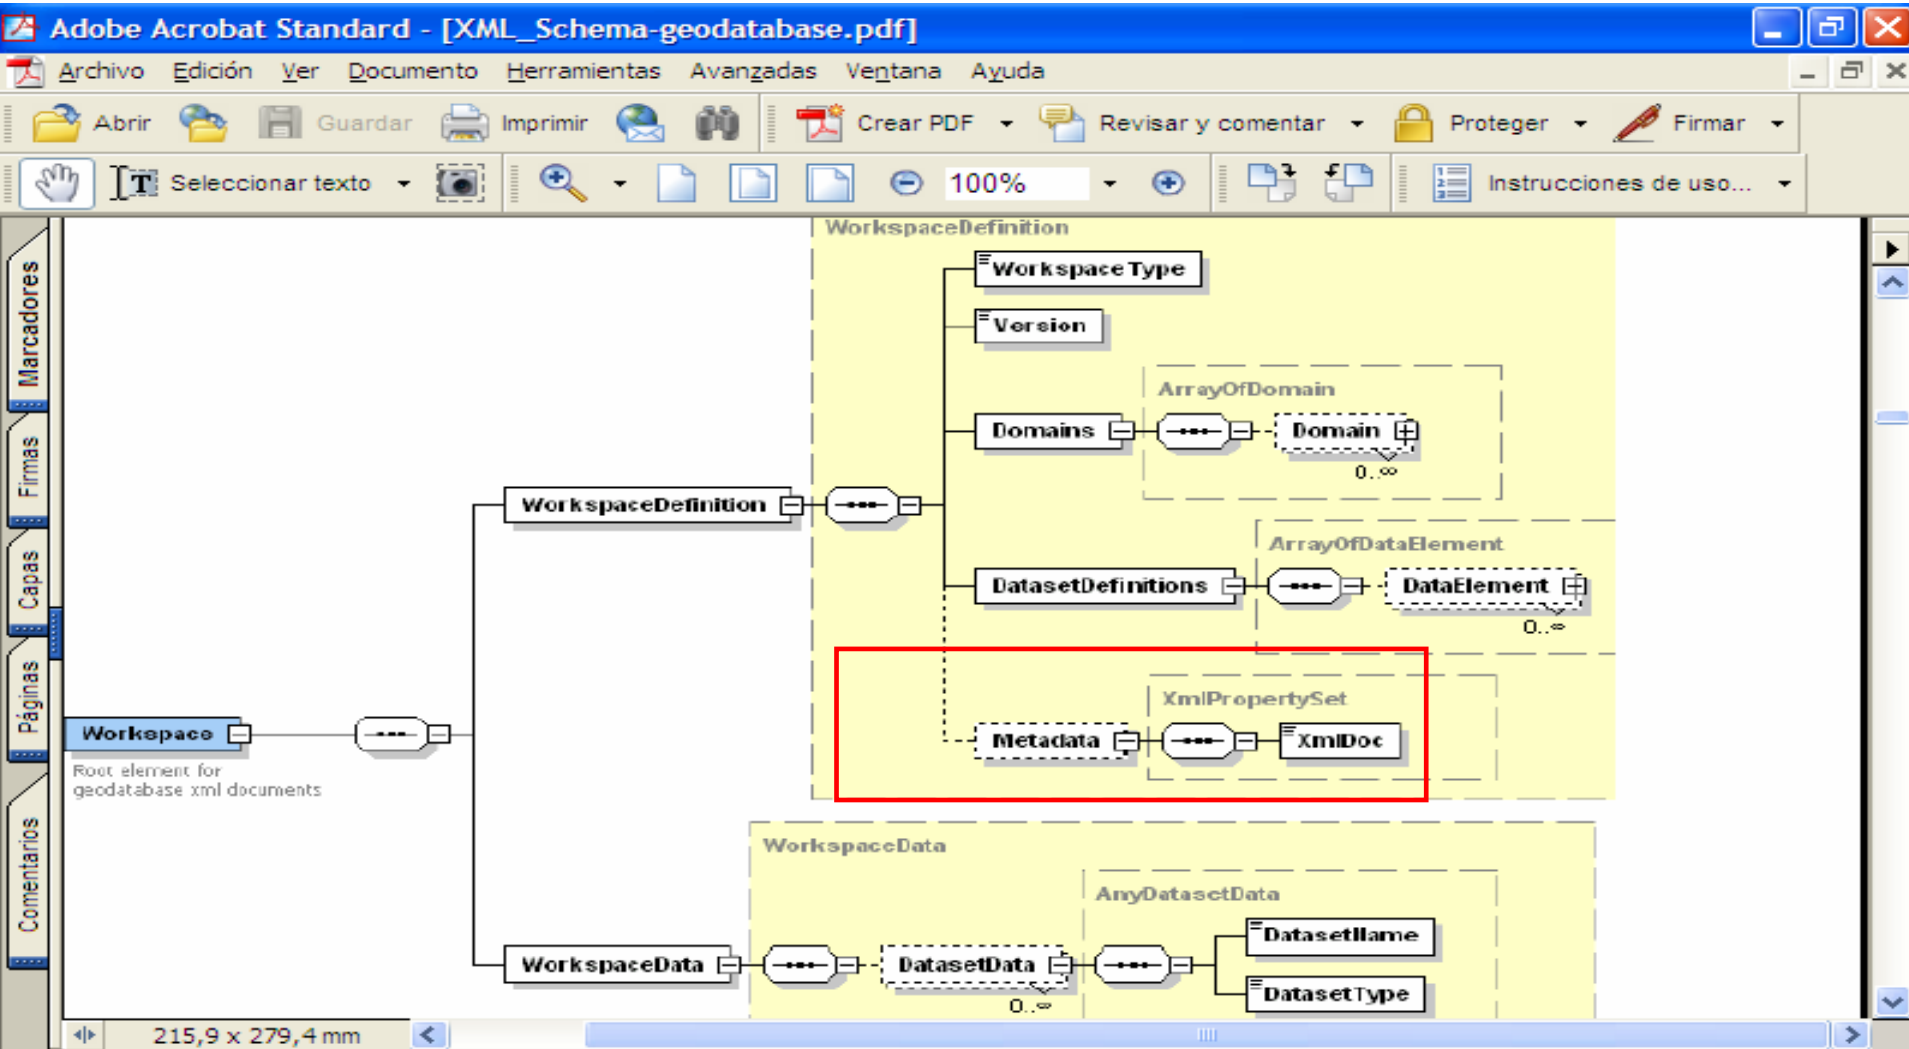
Adobe Acrobat Standard - [XML_Schema-geodatabase.pdf]

Archivo Edición Ver Documento Herramientas Avanzadas Ventana Ayuda

Abrir Guardar Imprimir Crear PDF Revisar y comentar Proteger Firmar

Seleccionar texto 100% Instrucciones de uso...

Marcadores Firmas Capas Páginas Comentarios

WorkspaceDefinition

WorkspaceType

Version

ArrayOfDomain

Domains

Domain

0..∞

WorkspaceDefinition

ArrayOfDataElement

DatasetDefinitions

DataElement

0..∞

XmlPropertySet

Workspace

Metadata

XmlDoc

Root element for geodatabase xml documents

WorkspaceData

AnyDatasetData

DatasetName

WorkspaceData

DatasetData

DatasetType

0..∞

215,9 x 279,4 mm